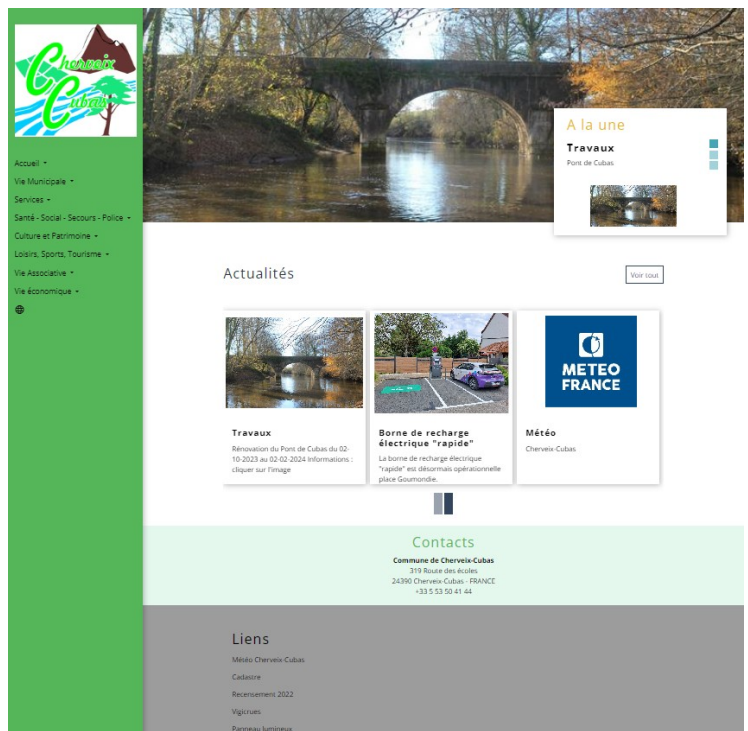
Cherveix Cubas

Accueil
Vie Municipale
Services
Santé - Social - Secours - Police
Culture et Patrimoine
Loisirs, Sports, Tourisme
Vie Associative
Vie économique

A la une
Travaux
Pont de Cubas

Actualités
Voir tout

Travaux
Rénovation du Pont de Cubas du 02-10-2023 au 02-02-2024 Informations : cliquer sur l'image

Borne de recharge électrique "rapide"
La borne de recharge électrique "rapide" est désormais opérationnelle place Goumondie.

METEO FRANCE
Météo
Cherveix-Cubas

Contacts
Commune de Cherveix-Cubas
319 Route des écoles
24390 Cherveix-Cubas - FRANCE
+33 5 53 50 41 44

Liens
Météo Cherveix-Cubas
Cadastre
Recensement 2022
Vigicrues
Panneau lumineux